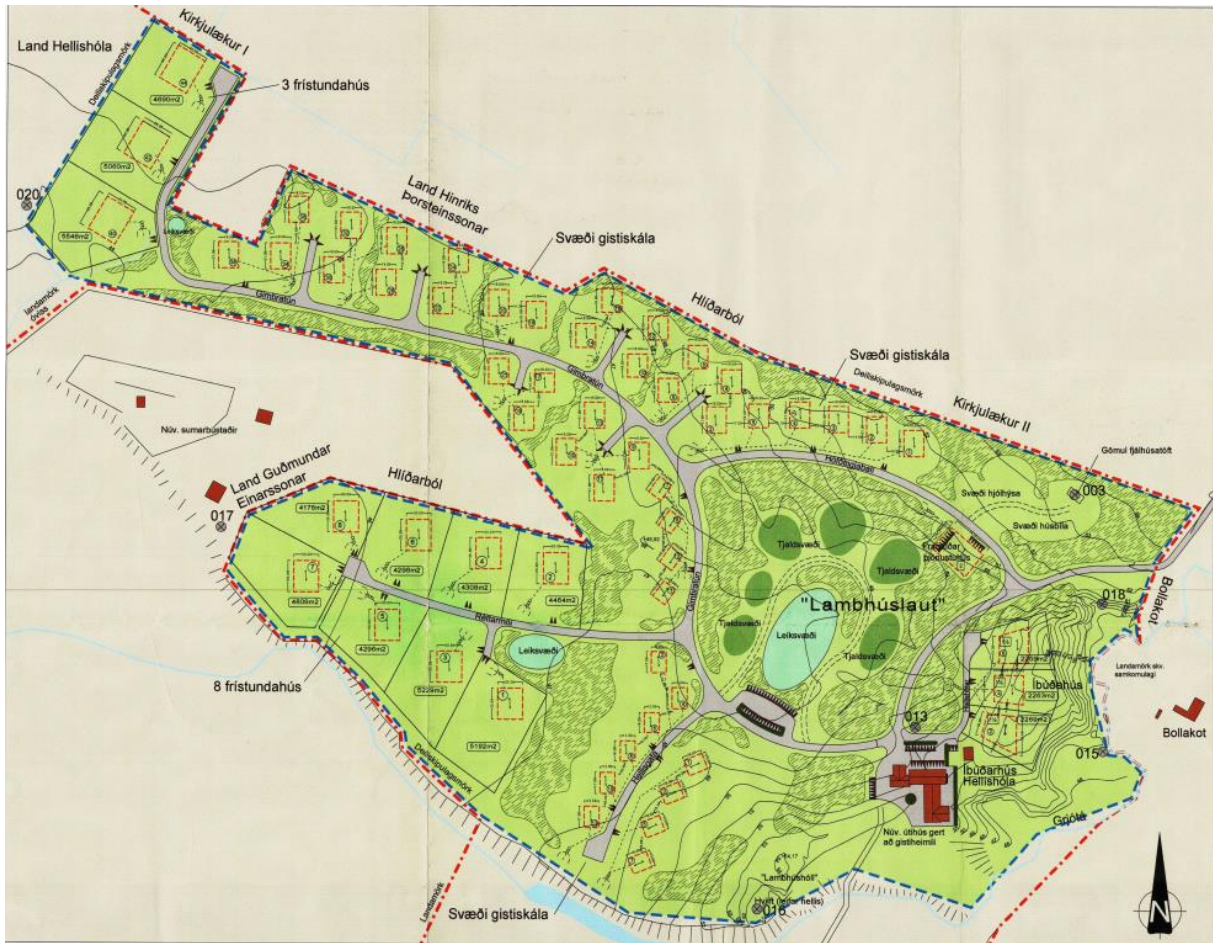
Kirkjulækur I

Land Hellishóla

Deiliskipulagsmörk

3 frístundahús

4690m2

5060m2

5546m2

020

Leiksvæði

Land Hinriks Þorsteinssonar

Svæði gistiskála

Gistiskálar

Hlíðarból

Svæði gistiskála

Deiliskipulagsmörk

Kirkjulækur II

Gömul fjárhúsatóft

003

Svæði hjólhýsa

Svæði húsbíla

Landamörk óviss

Núv. sumarbústaðir

Land Guðmundar Einarssonar

017

Hlíðarból

4176m2

4298m2

4308m2

4464m2

4809m2

4296m2

5229m2

5192m2

Leiksvæði

Tjaldsvæði

Tjaldsvæði

Tjaldsvæði

Tjaldsvæði

"Lambhúslaut"

Leiksvæði

Tjaldsvæði

Bollakot

018

Landamörk skv. samkomulagi

Íbúðarhús

2269m2

2269m2

2269m2

013

Bollakot

015

Íbúðarhús Hellishóla

Núv. útihús gert að gistiheimili

8 frístundahús

Deiliskipulagsmörk

Gróta

"Lambhúshóll"

Landamörk

Svæði gistiskála

016

N